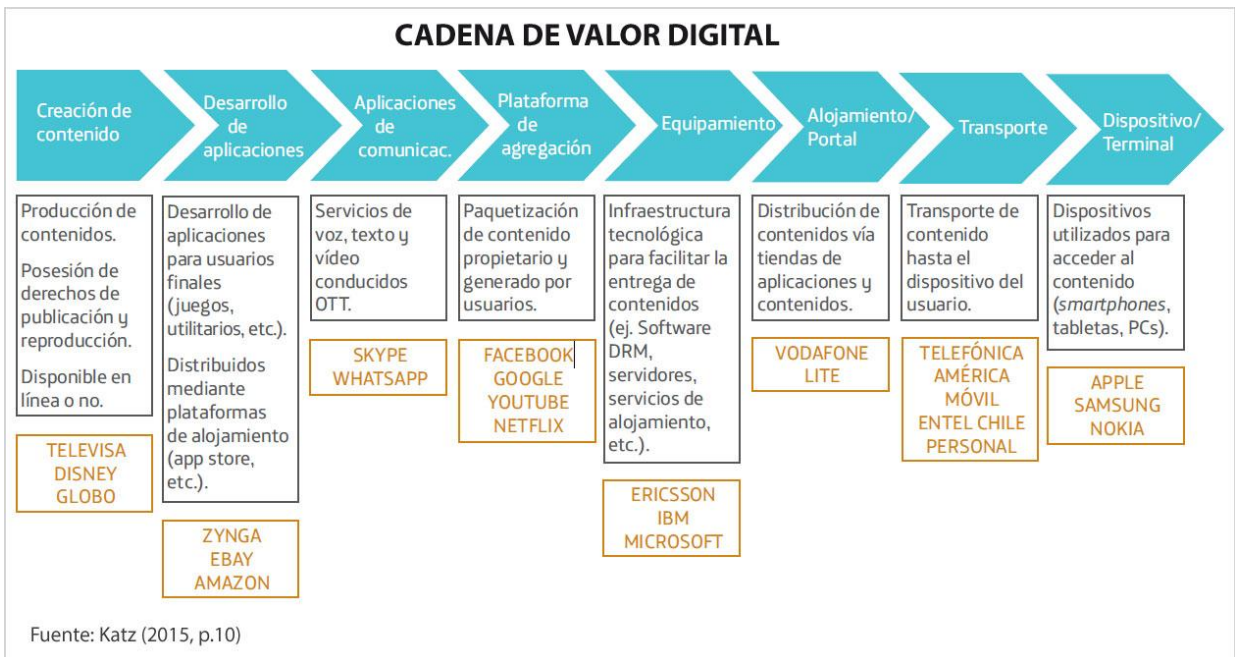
CADENA DE VALOR DIGITAL

Creación de contenido

Desarrollo de aplicaciones

Aplicaciones de comunicac.

Plataforma de agregación

Equipamiento

Alojamiento/ Portal

Transporte

Dispositivo/ Terminal

Producción de contenidos.

Posesión de derechos de publicación y reproducción.

Disponible en línea o no.

TELEVISA
DISNEY
GLOBO

Desarrollo de aplicaciones para usuarios finales (juegos, utilitarios, etc.).

Distribuidos mediante plataformas de alojamiento (app store, etc.).

ZYNGA
EBAY
AMAZON

Servicios de voz, texto y vídeo conducidos OTT.

SKYPE
WHATSAPP

Paquetización de contenido propietario y generado por usuarios.

FACEBOOK
GOOGLE
YOUTUBE
NETFLIX

Infraestructura tecnológica para facilitar la entrega de contenidos (ej. Software DRM, servidores, servicios de alojamiento, etc.).

ERICSSON
IBM
MICROSOFT

Distribución de contenidos vía tiendas de aplicaciones y contenidos.

VODAFONE
LITE

Transporte de contenido hasta el dispositivo del usuario.

TELEFÓNICA
AMÉRICA
MÓVIL
ENTEL CHILE
PERSONAL

Dispositivos utilizados para acceder al contenido (*smartphones*, tabletas, PCs).

APPLE
SAMSUNG
NOKIA

Fuente: Katz (2015, p.10)